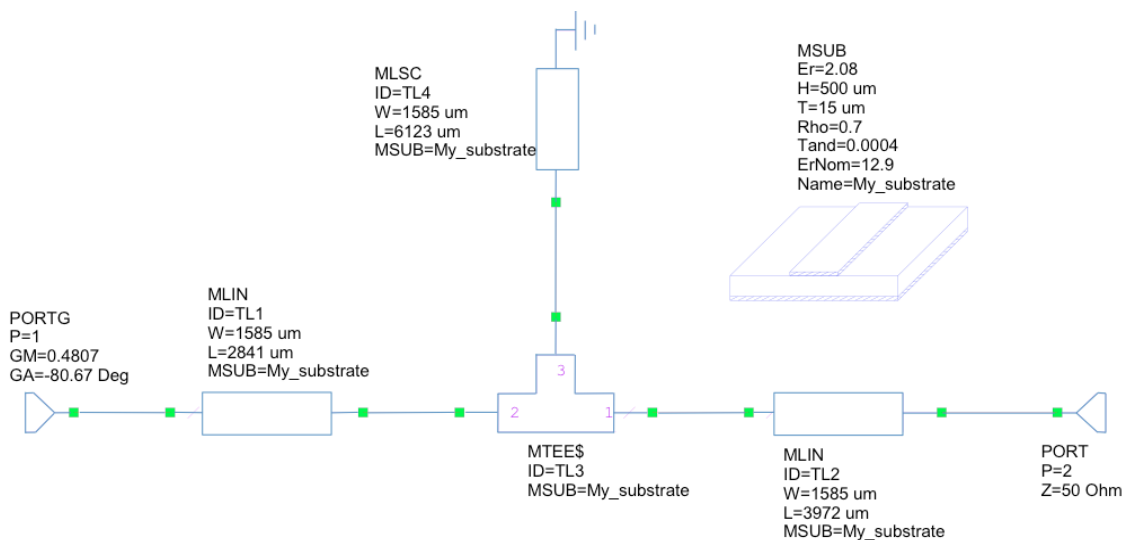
MLSC
ID=TL4
W=1585 um
L=6123 um
MSUB=My_substrate

MSUB
Er=2.08
H=500 um
T=15 um
Rho=0.7
Tand=0.0004
ErNom=12.9
Name=My_substrate

PORTG
P=1
GM=0.4807
GA=-80.67 Deg

MLIN
ID=TL1
W=1585 um
L=2841 um
MSUB=My_substrate

3
2
1

MTEE$
ID=TL3
MSUB=My_substrate

MLIN
ID=TL2
W=1585 um
L=3972 um
MSUB=My_substrate

PORT
P=2
Z=50 Ohm